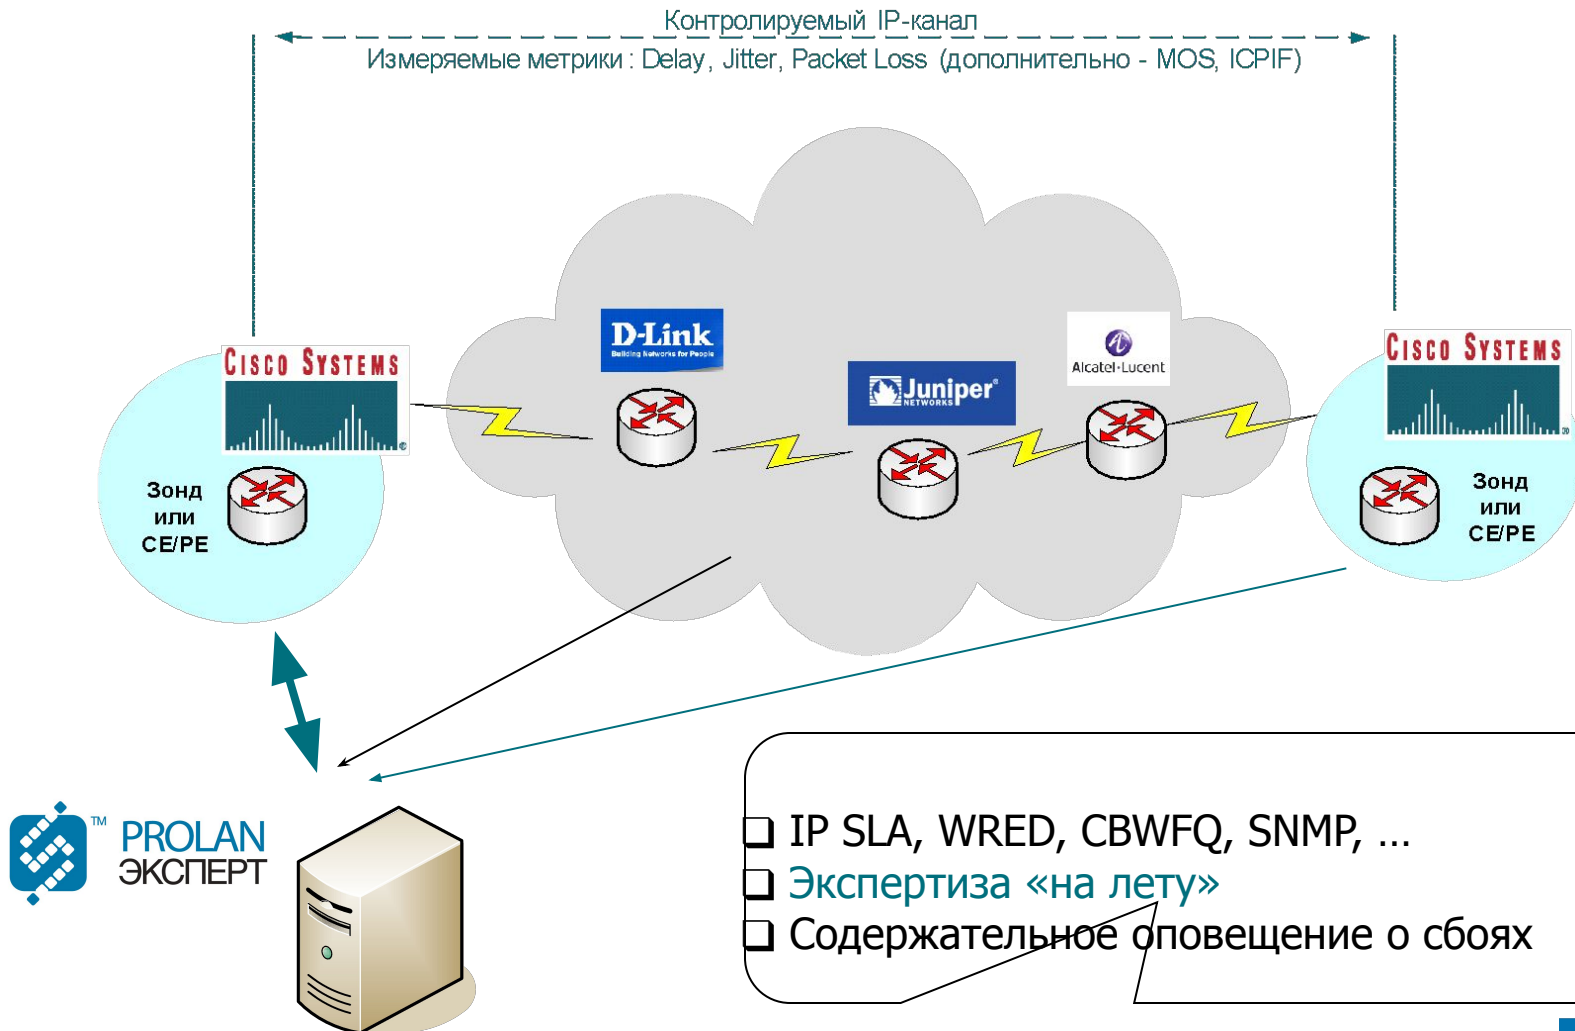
Контролируемый IP-канал
Измеряемые метрики : Delay, Jitter, Packet Loss (дополнительно - MOS, ICPIF)

Cisco Systems

Зонд или CE/PE

D-Link
Building Networks for People

Juniper NETWORKS

Alcatel·Lucent

Cisco Systems

Зонд или CE/PE

™ PROLAN ЭКСПЕРТ

❑ IP SLA, WRED, CBWFQ, SNMP, …
❑ Экспертиза «на лету»
❑ Содержательное оповещение о сбоях